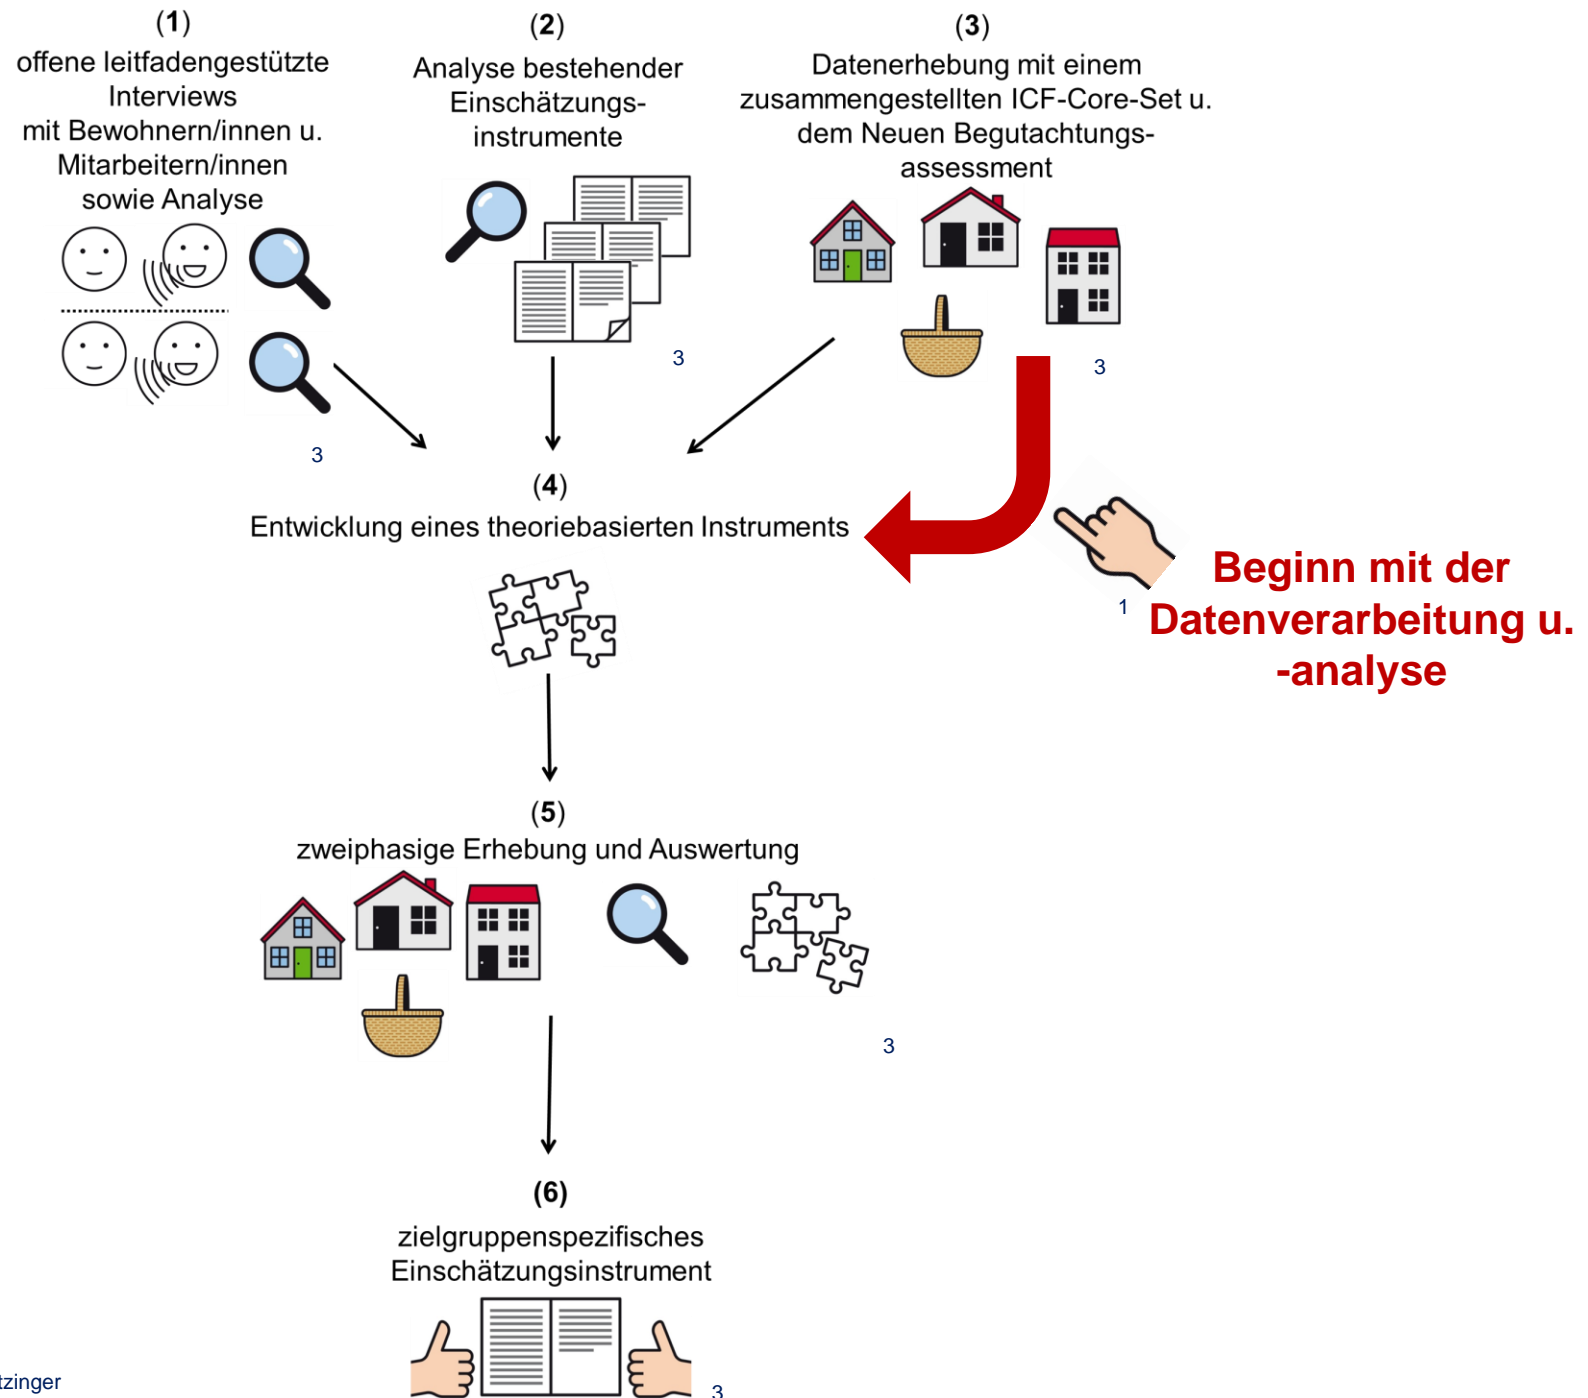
(1)
offene leitfadengestützte Interviews mit Bewohnern/innen u. Mitarbeitern/innen sowie Analyse

3

(2)
Analyse bestehender Einschätzungs-instrumente

3

(3)
Datenerhebung mit einem zusammengestellten ICF-Core-Set u. dem Neuen Begutachtungs-assessment

3

(4)
Entwicklung eines theoriebasierten Instruments

1

Beginn mit der Datenverarbeitung u. -analyse

(5)
zweiphasige Erhebung und Auswertung

3

(6)
zielgruppenspezifisches Einschätzungsinstrument

3

tzinger